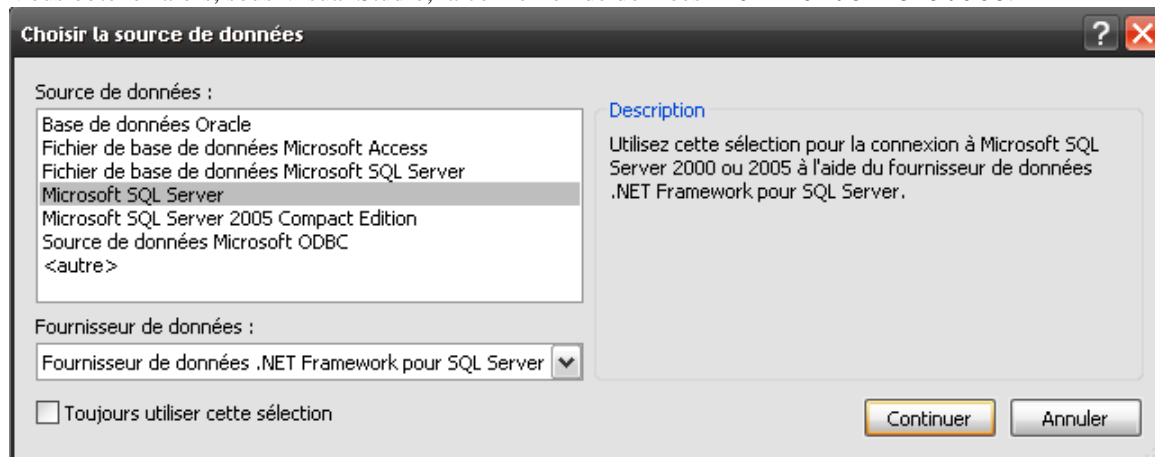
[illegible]

Choisir la source de données

?

Source de données :

Base de données Oracle
Fichier de base de données Microsoft Access
Fichier de base de données Microsoft SQL Server
Microsoft SQL Server
Microsoft SQL Server 2005 Compact Edition
Source de données Microsoft ODBC
<autre>

Description

Utilisez cette sélection pour la connexion à Microsoft SQL Server 2000 ou 2005 à l'aide du fournisseur de données .NET Framework pour SQL Server.

Fournisseur de données :

Fournisseur de données .NET Framework pour SQL Server

Toujours utiliser cette sélection

Continuer

Annuler